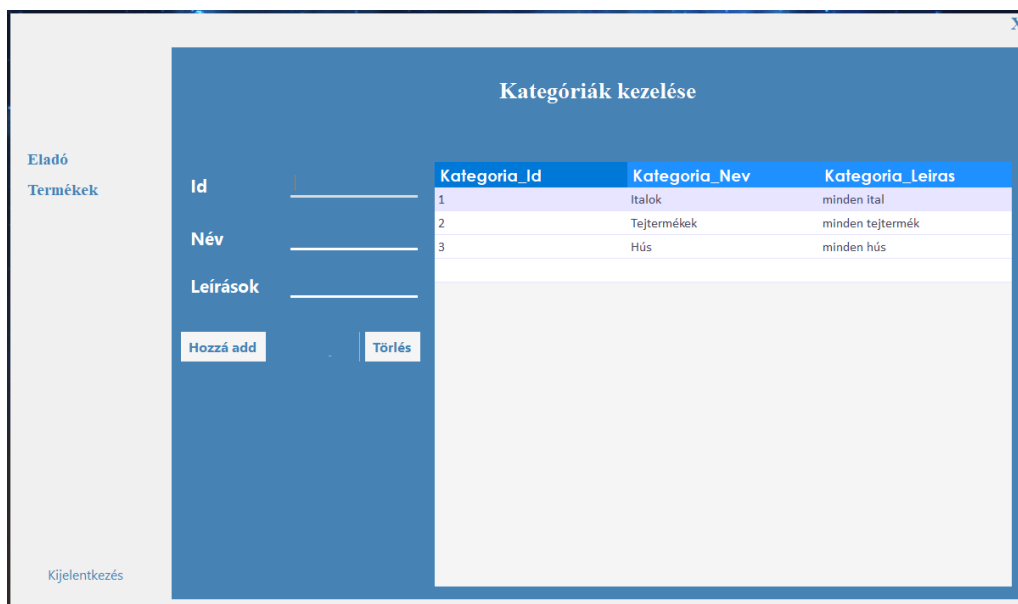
X

Kategóriák kezelése

Eladó

Termékek

Id

Név

Leírások

Hozzá add

Törlés

| Kategoria_Id | Kategoria_Nev | Kategoria_Leiras |
|---|---|---|
| 1 | Italok | minden ital |
| 2 | Tejtermékek | minden tejtermék |
| 3 | Hús | minden hús |

Kijelentkezés